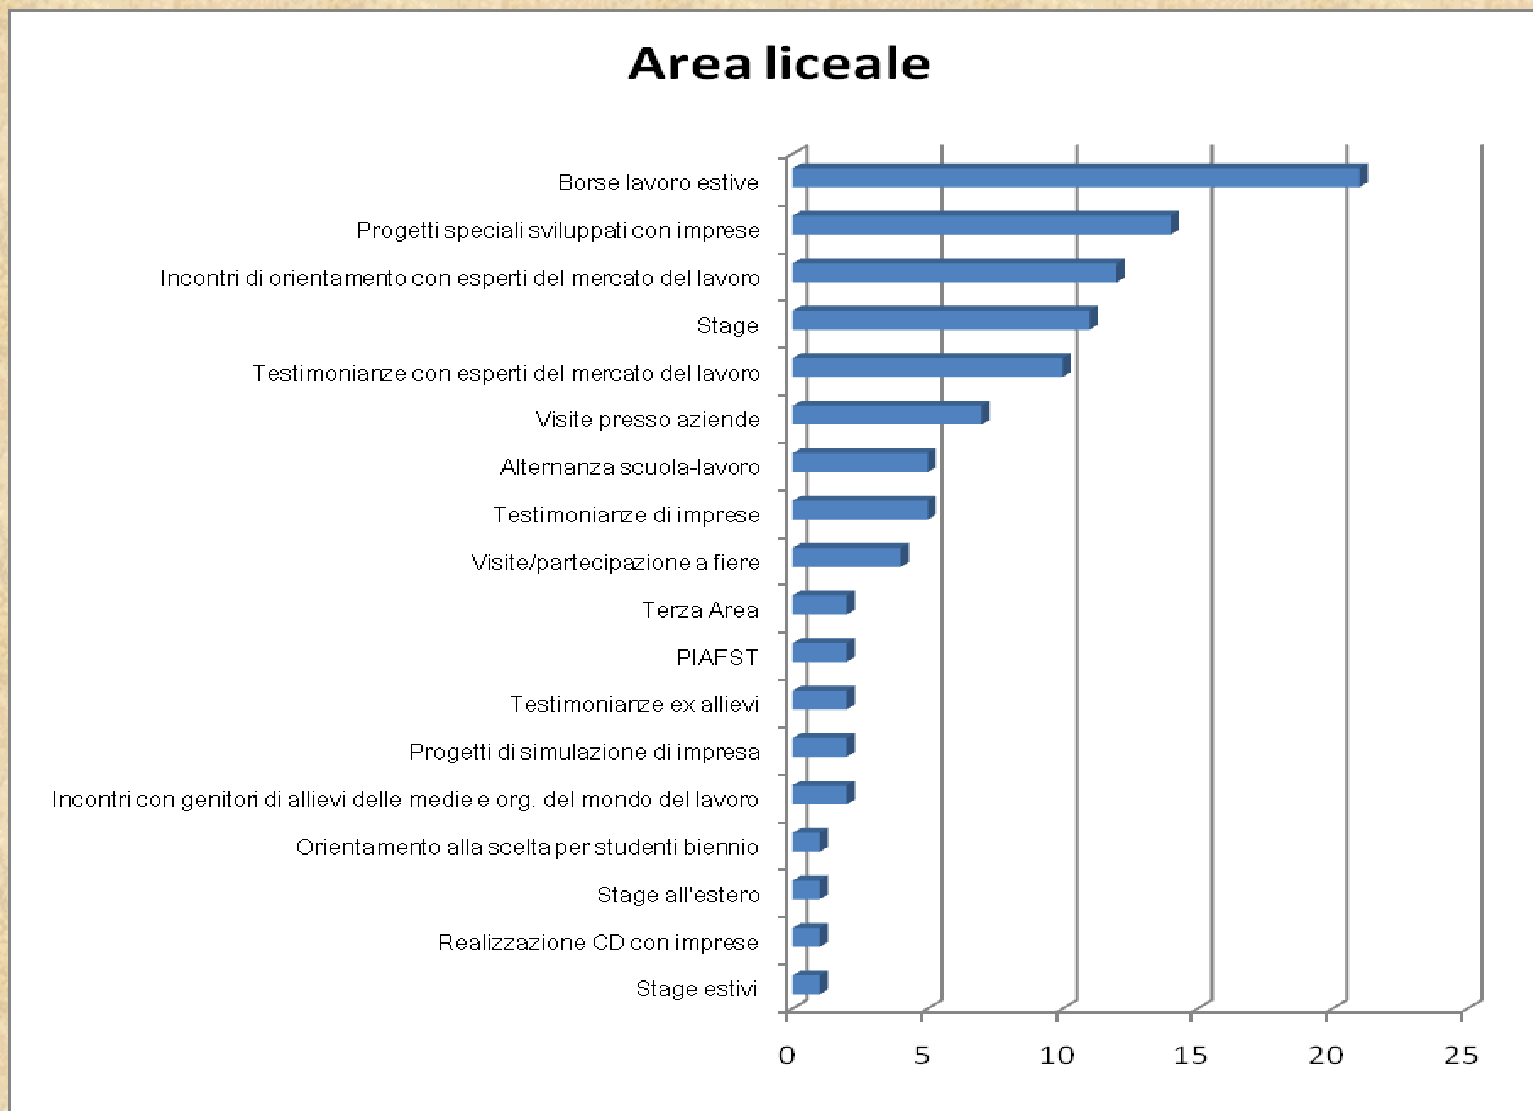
Area liceale

Borse lavoro estive
Progetti speciali sviluppati con imprese
Incontri di orientamento con esperti del mercato del lavoro
Stage
Testimonianze con esperti del mercato del lavoro
Visite presso aziende
Alternanza scuola-lavoro
Testimonianze di imprese
Visite/partecipazione a fiere
Terza Area
PIAFST
Testimonianze ex allievi
Progetti di simulazione di impresa
Incontri con genitori di allievi delle medie e org. del mondo del lavoro
Orientamento alla scelta per studenti biennio
Stage all'estero
Realizzazione CD con imprese
Stage estivi

0 5 10 15 20 25